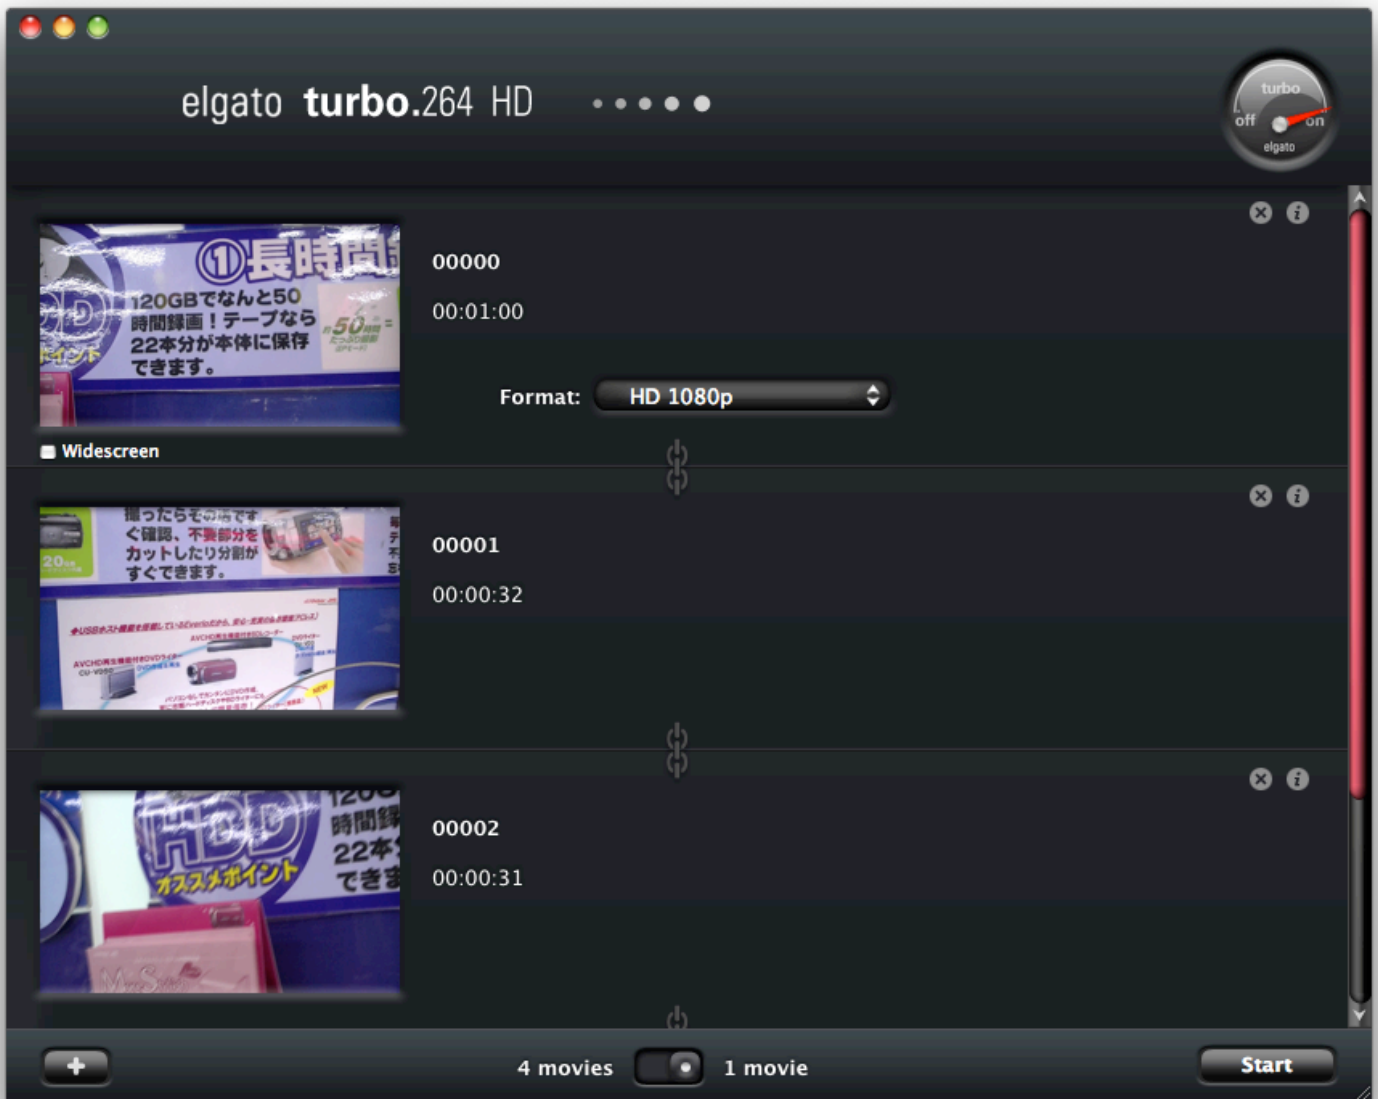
elgato turbo.264 HD

turbo
off
on
elgato

①長時間
HDD
120GBでなんと50時間録画！テープなら22本分が本体に保存できます。
ポイント
50

00000
00:01:00

Format: HD 1080p

Widescreen

撮ったらその場ですぐ確認、不要部分をカットしたり分割がすぐできます。

00001
00:00:32

HDD
オススメポイント
時間録
22本
できま

00002
00:00:31

+
4 movies
1 movie
Start